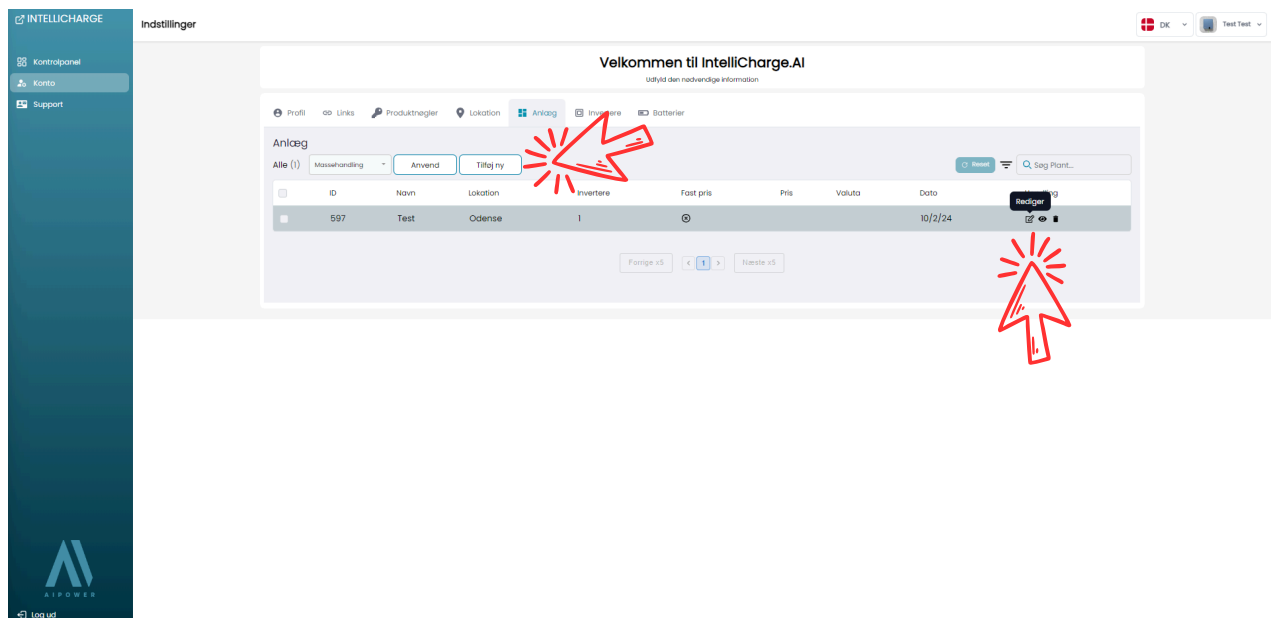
INTELLICHARGE

Kontrolpanel
Konto
Support

Indstillinger

DK
Test Test

Velkommen til IntelliCharge.AI
Udfyld den nødvendige information

Profil
Links
Produktnøgler
Lokation
Anlæg
Inv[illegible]ere
Batterier

Anlæg

Alle (1)
Massehandling
Anvend
Tilføj ny
Reset
Søg Plant...

| | ID | Navn | Lokation | Invertere | Fast pris | Pris | Valuta | Dato | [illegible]ling |
|---|---|---|---|---|---|---|---|---|---|
| | 597 | Test | Odense | 1 | ⊗ | | | 10/2/24 | |

Rediger

Forrige x5
1
Næste x5

AIPOWER

Log ud